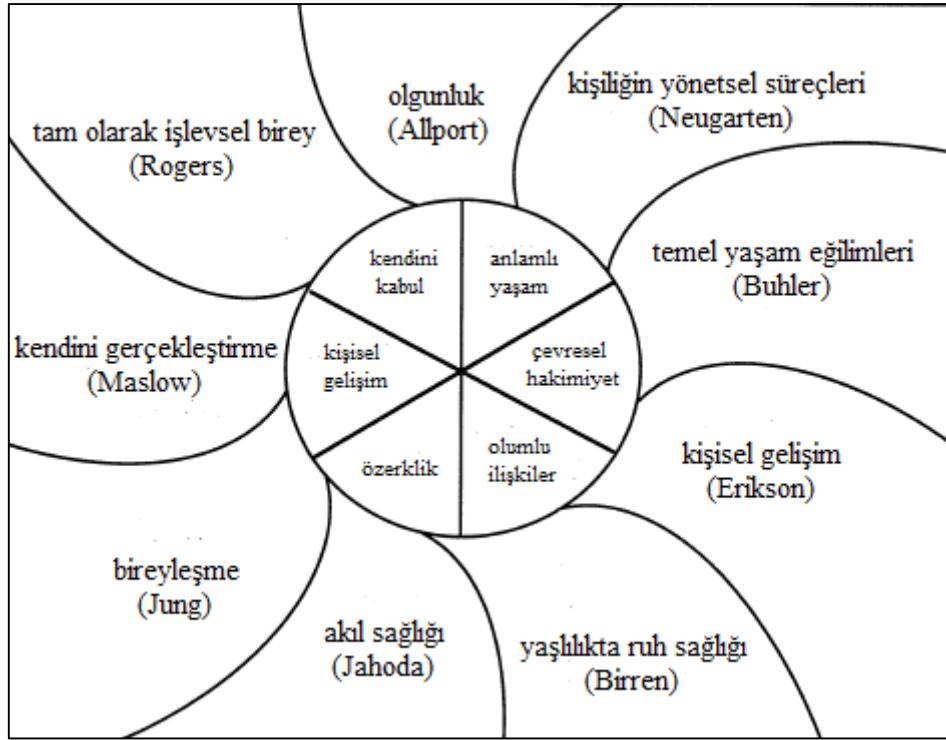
olgunluk
(Allport)

kişiliğin yönetsel süreçleri
(Neugarten)

tam olarak işlevsel birey
(Rogers)

temel yaşam eğilimleri
(Buhler)

kendini gerçekleştirme
(Maslow)

kişisel gelişim
(Erikson)

bireyleşme
(Jung)

akıl sağlığı
(Jahoda)

yaşlılıkta ruh sağlığı
(Birren)

kendini kabul

anlamlı yaşam

kişisel gelişim

çevresel hakimiyet

özerklik

olumlu ilişkiler